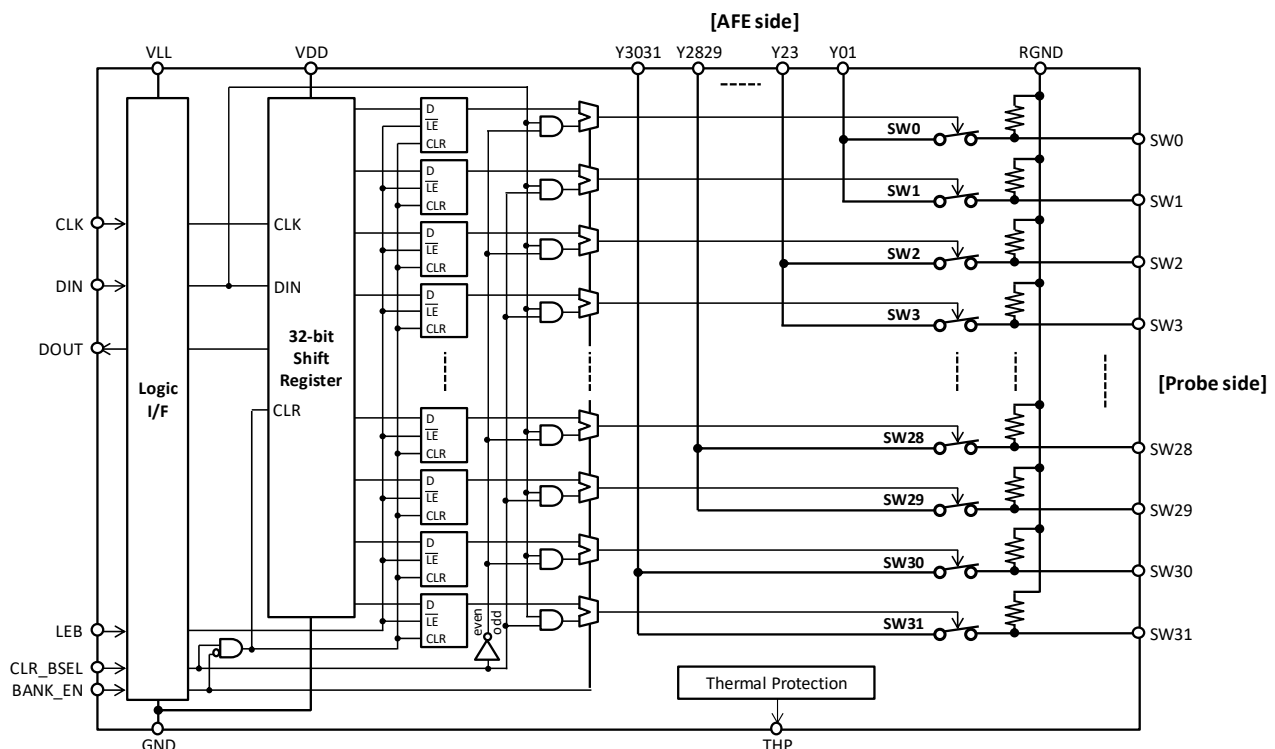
[AFE side]

VLL VDD Y3031 Y2829 ----- Y23 Y01 RGND

CLK
DIN
DOUT

Logic I/F

CLK
DIN
32-bit Shift Register
CLR

D $\overline{LE}$ CLR
D $\overline{LE}$ CLR
D $\overline{LE}$ CLR
D $\overline{LE}$ CLR
D $\overline{LE}$ CLR
D $\overline{LE}$ CLR
D $\overline{LE}$ CLR
D $\overline{LE}$ CLR

even odd

SW0 SW0
SW1 SW1
SW2 SW2
SW3 SW3

[Probe side]

SW28 SW28
SW29 SW29
SW30 SW30
SW31 SW31

LEB
CLR_BSEL
BANK_EN

Thermal Protection

GND THP